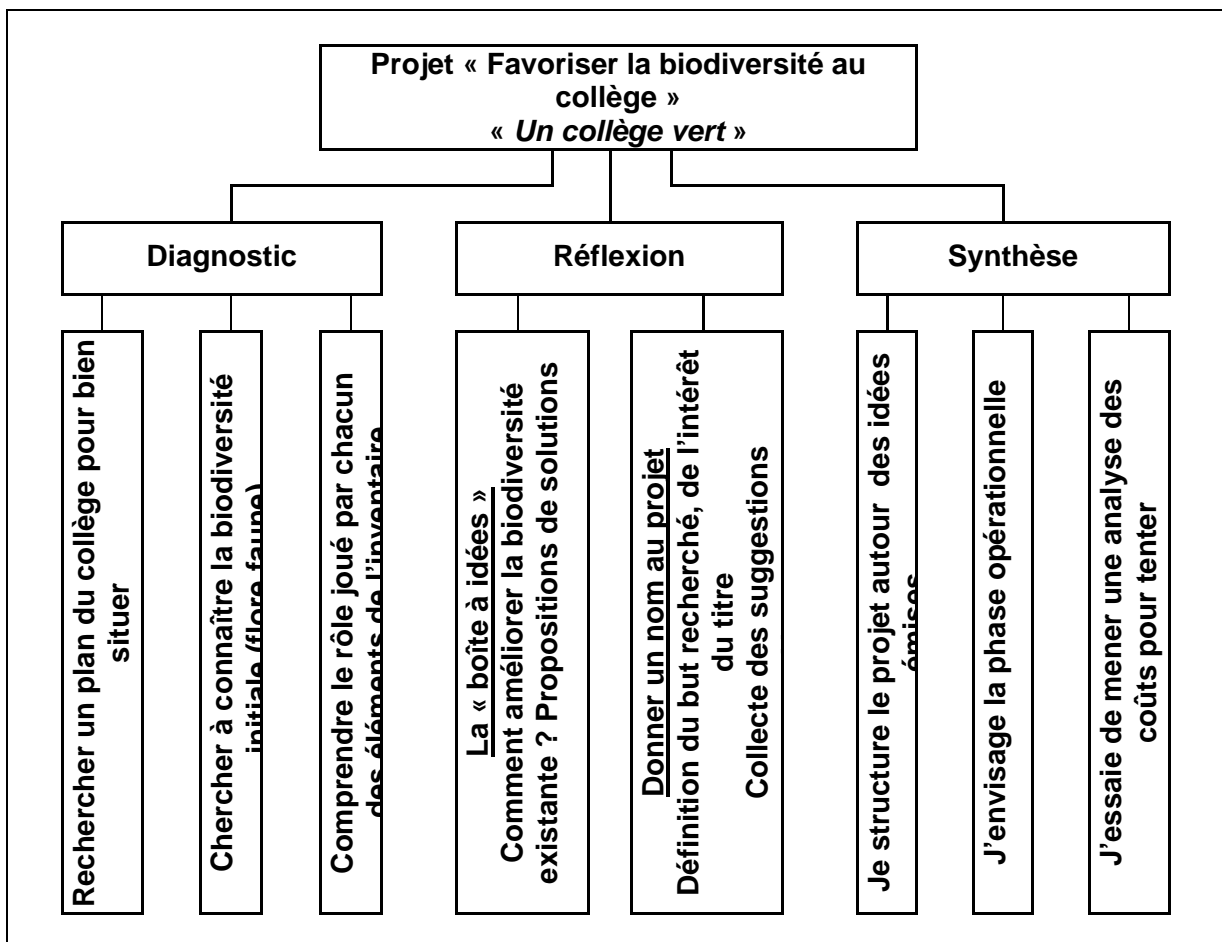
Projet « Favoriser la biodiversité au collège »
« *Un collège vert* »

Diagnostic

Rechercher un plan du collège pour bien situer

Chercher à connaître la biodiversité initiale (flore faune) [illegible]

Comprendre le rôle joué par chacun des éléments de l'inventaire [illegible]

Réflexion

La « boîte à idées »
Comment améliorer la biodiversité existante ? Propositions de solutions

Donner un nom au projet
Définition du but recherché, de l'intérêt du titre
Collecte des suggestions

Synthèse

Je structure le projet autour des idées émises

J'envisage la phase opérationnelle

J'essaie de mener une analyse des coûts pour tenter